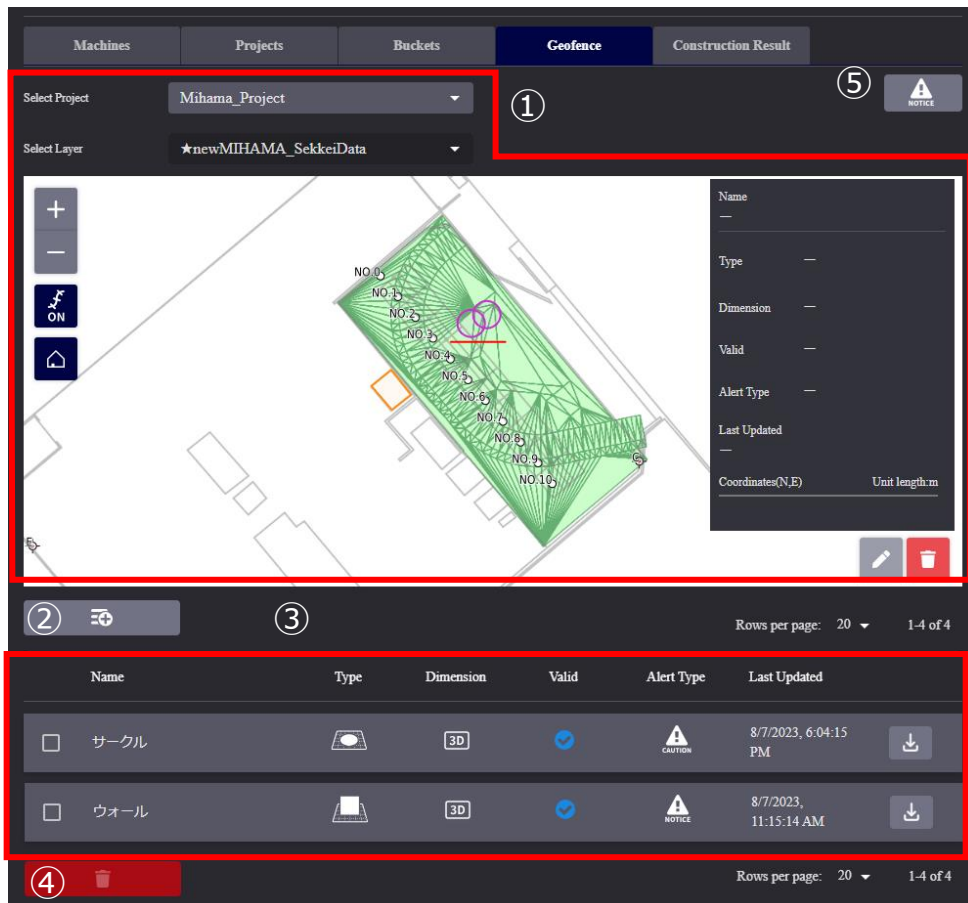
Machines Projects Buckets Geofence Construction Result

Select Project Mihama_Project

Select Layer ★newMIHAMA_SekkeiData

①

⑤ NOTICE

+
−
ON

NO.0
NO.1
NO.2
NO.3
NO.4
NO.5
NO.6
NO.7
NO.8
NO.9
NO.10

Name
—

Type —

Dimension —

Valid —

Alert Type —

Last Updated
—

Coordinates(N,E) Unit length:m

②

③

Rows per page: 20 1-4 of 4

| | Name | Type | Dimension | Valid | Alert Type | Last Updated | |
|---|---|---|---|---|---|---|---|
| ☐ | サークル | | 3D | | CAUTION | 8/7/2023, 6:04:15 PM | |
| ☐ | ウォール | | 3D | | NOTICE | 8/7/2023, 11:15:14 AM | |

④

Rows per page: 20 1-4 of 4